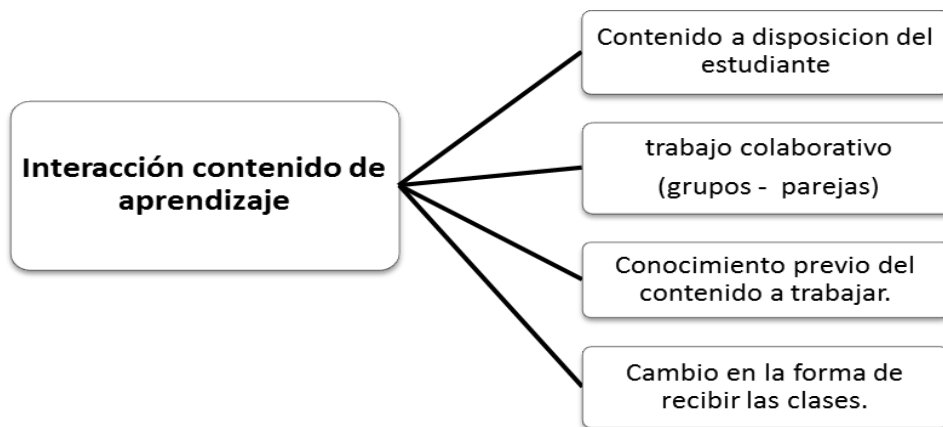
Interacción contenido de aprendizaje

Contenido a disposicion del estudiante

trabajo colaborativo
(grupos - parejas)

Conocimiento previo del contenido a trabajar.

Cambio en la forma de recibir las clases.